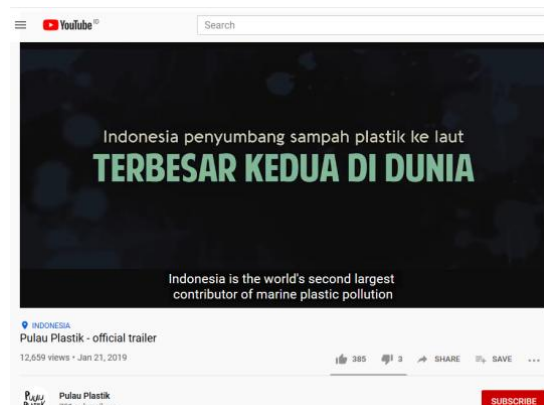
YouTube

Search

Indonesia penyumbang sampah plastik ke laut

TERBESAR KEDUA DI DUNIA

Indonesia is the world's second largest contributor of marine plastic pollution

INDONESIA

Pulau Plastik - official trailer

12,659 views • Jan 21, 2019

385 3 SHARE SAVE ...

Pulau Plastik

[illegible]

SUBSCRIBE